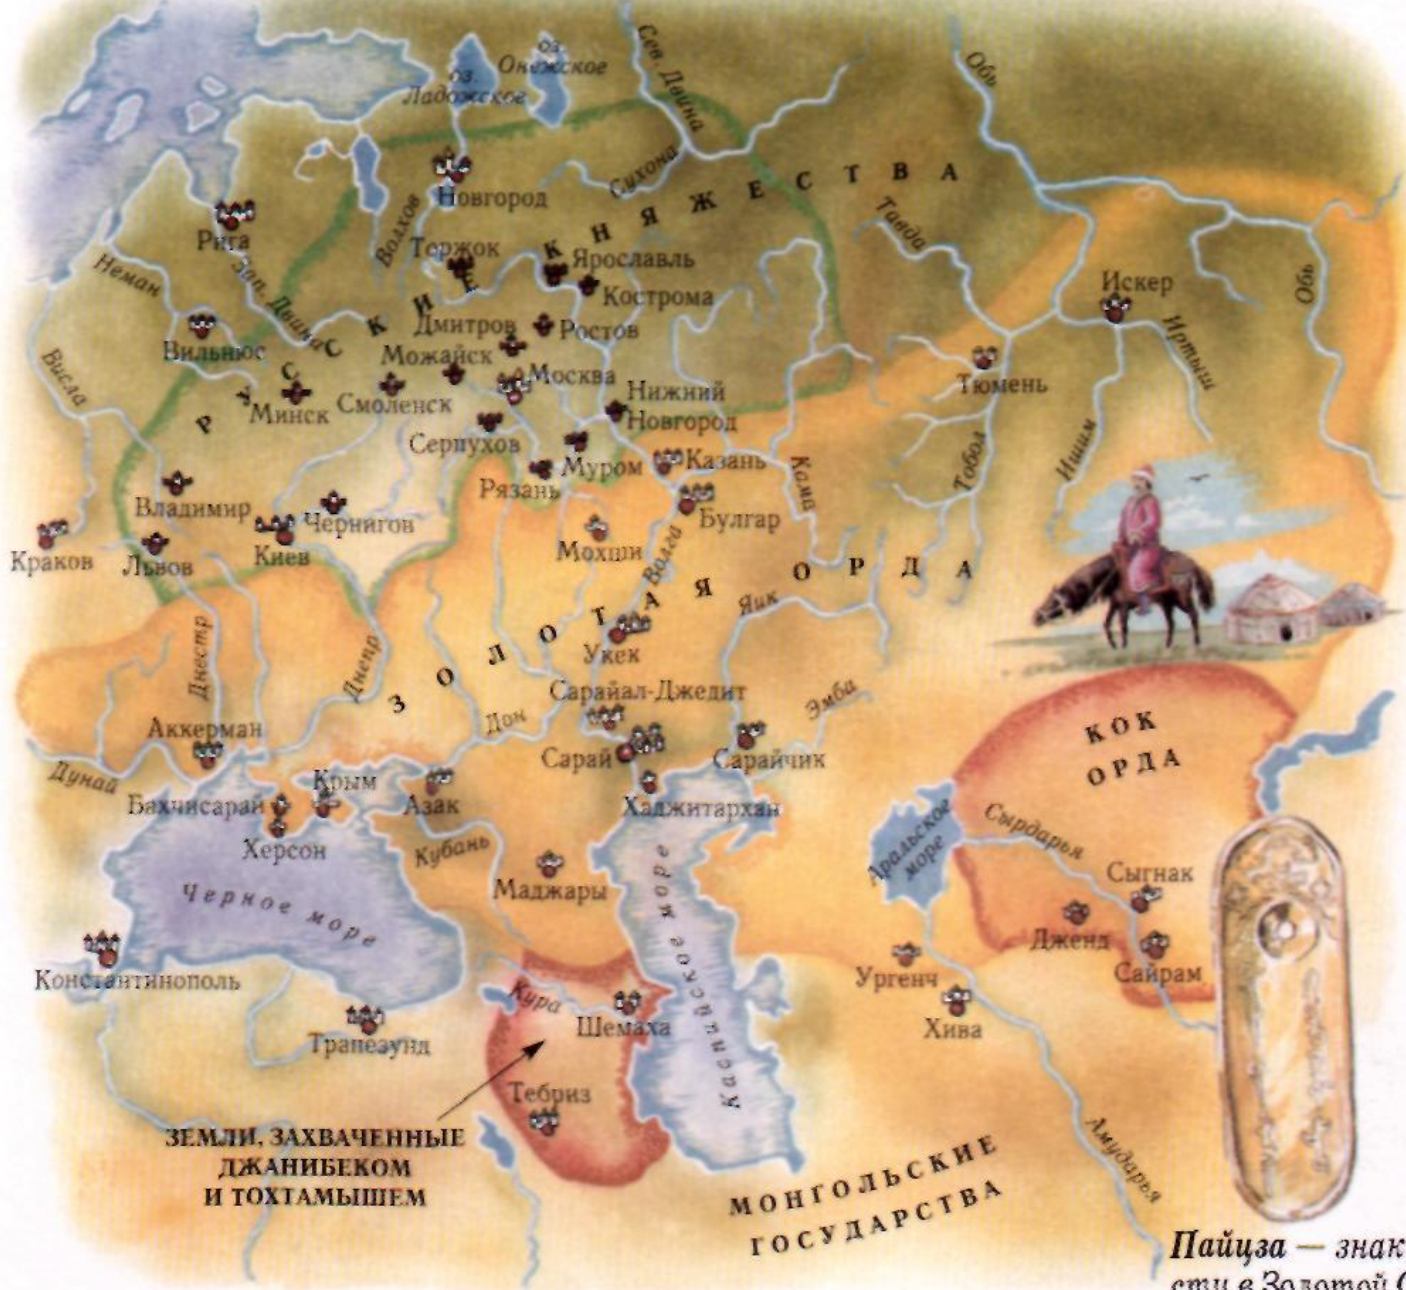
оз. Онежское
оз. Ладожское
Сев. Двина
Обь
Сухона
Новгород
Р У С С К И Е  К Н Я Ж Е С Т В А
Рига
Волхов
Торжок
Тавда
Ярославль
Неман
Зап. Двина
Кострома
Искер
Дмитров
Ростов
Обь
Иртыш
Вильнюс
Можайск
Висла
Москва
Тюмень
Минск
Смоленск
Нижний Новгород
Серпухов
Ишим
Муром
Казань
Тобол
Рязань
Кама
Булгар
Владимир
Чернигов
Краков
Львов
Киев
Мохши
Волга
З О Л О Т А Я  О Р Д А
Яик
Днестр
Укек
Днепр
Сарайал-Джедит
Эмба
Аккерман
Дон
Сарай
Сарайчик
КОК ОРДА
Дунай
Крым
Бахчисарай
Азак
Хаджитархан
Херсон
Кубань
Аральское море
Сырдарья
Сыгнак
Маджары
Черное море
Каспийское море
Дженд
Сайрам
Константинополь
Ургенч
Кура
Шемаха
Хива
Трапезунд
Тебриз
Амударья
ЗЕМЛИ, ЗАХВАЧЕННЫЕ ДЖАНИБЕКОМ И ТОХТАМЫШЕМ
МОНГОЛЬСКИЕ ГОСУДАРСТВА
Пайцза — знак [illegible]
сти в Золотой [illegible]